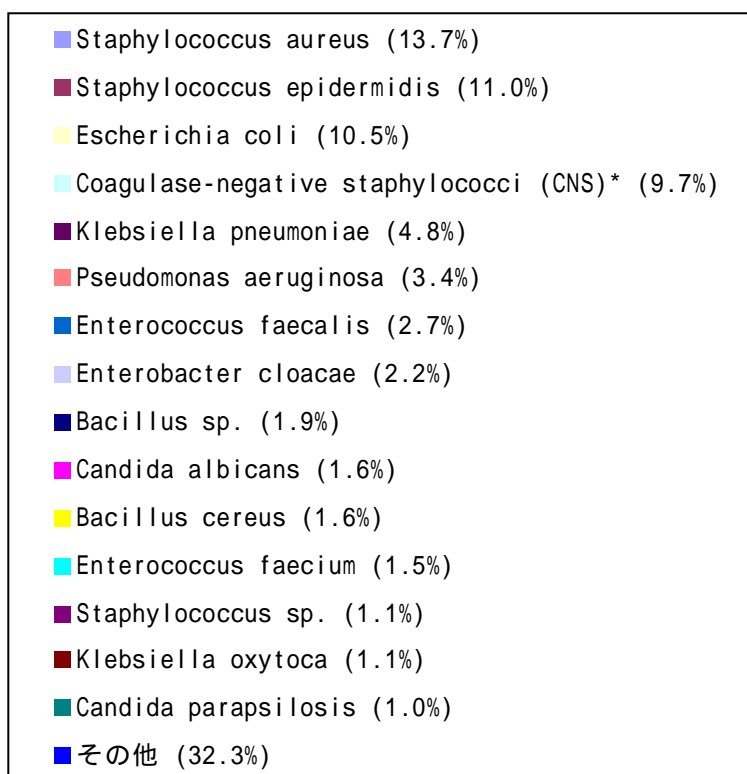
Staphylococcus aureus (13.7%)
Staphylococcus epidermidis (11.0%)
Escherichia coli (10.5%)
Coagulase-negative staphylococci (CNS)* (9.7%)
Klebsiella pneumoniae (4.8%)
Pseudomonas aeruginosa (3.4%)
Enterococcus faecalis (2.7%)
Enterobacter cloacae (2.2%)
Bacillus sp. (1.9%)
Candida albicans (1.6%)
Bacillus cereus (1.6%)
Enterococcus faecium (1.5%)
Staphylococcus sp. (1.1%)
Klebsiella oxytoca (1.1%)
Candida parapsilosis (1.0%)
その他 (32.3%)